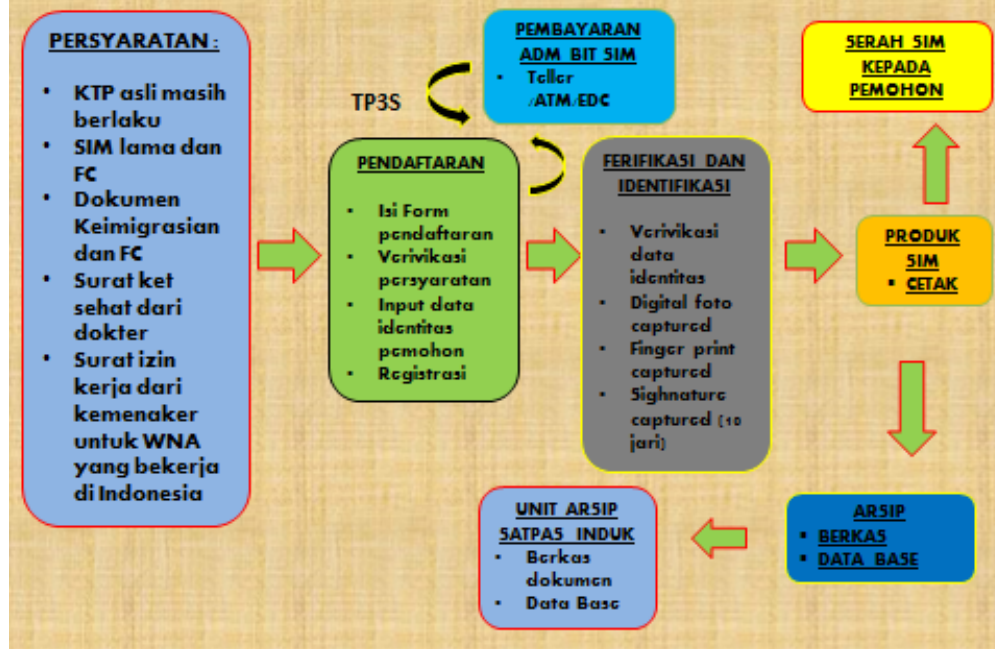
PERSYARATAN :

- KTP asli masih berlaku
- SIM lama dan FC
- Dokumen Keimigrasian dan FC
- Surat ket sehat dari dokter
- Surat izin kerja dari kemenaker untuk WNA yang bekerja di Indonesia

TP3S

PEMBAYARAN ADM BIT SIM

- Teller /ATM/EDC

PENDAFTARAN

- Isi Form pendaftaran
- Verivikasi persyaratan
- Input data identitas pemohon
- Registrasi

FERIFIKASI DAN IDENTIFIKASI

- Verivikasi data identitas
- Digital foto captured
- Finger print captured
- Signature captured (10 jari)

SERAH SIM KEPADA PEMOHON

PRODUK SIM

- CETAK

ARSIP

- BERKAS
- DATA BASE

UNIT ARSIP SATPAS INDUK

- Berkas dokumen
- Data Base